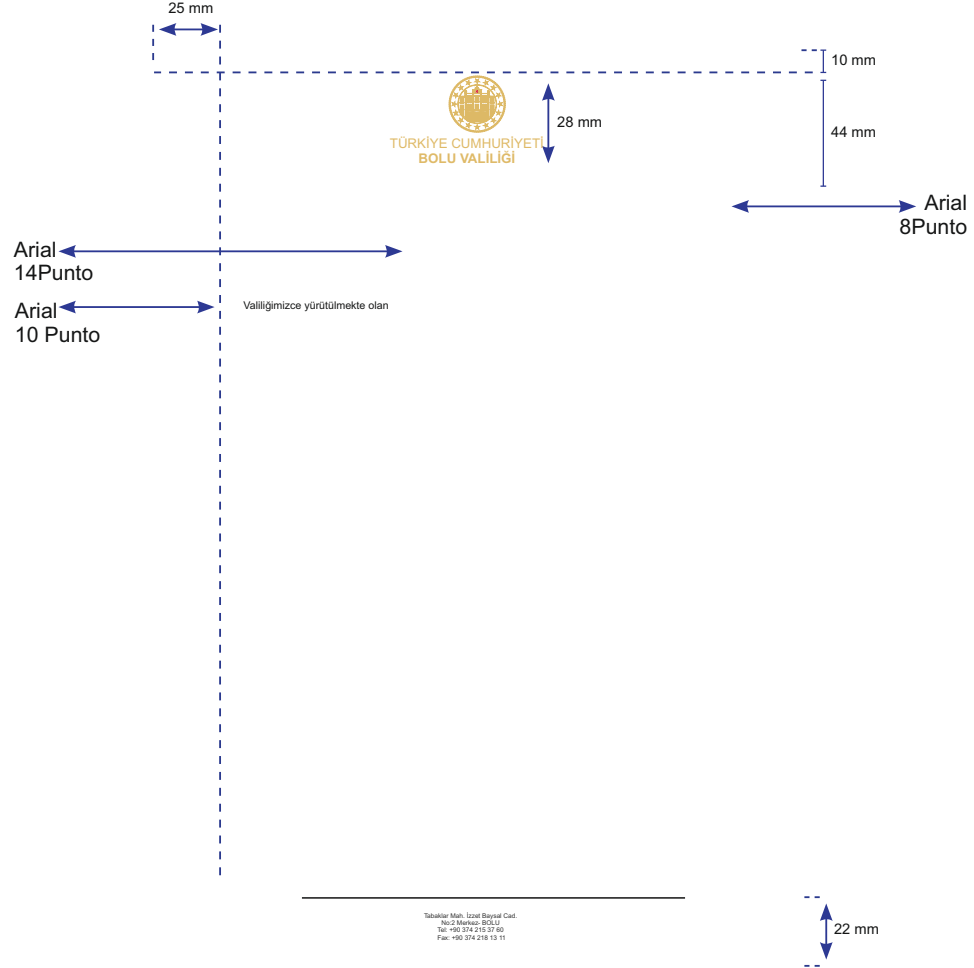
25 mm

10 mm

TÜRKİYE CUMHURİYETİ
BOLU VALİLİĞİ

28 mm

44 mm

Arial
8Punto

Arial
14Punto

Arial
10 Punto

Valiliğimizce yürütülmekte olan

Tabaklar Mah. İzzet Baysal Cad.
No:2 Merkez- BOLU
Tel: +90 374 215 37 60
Fax: +90 374 218 13 11

22 mm